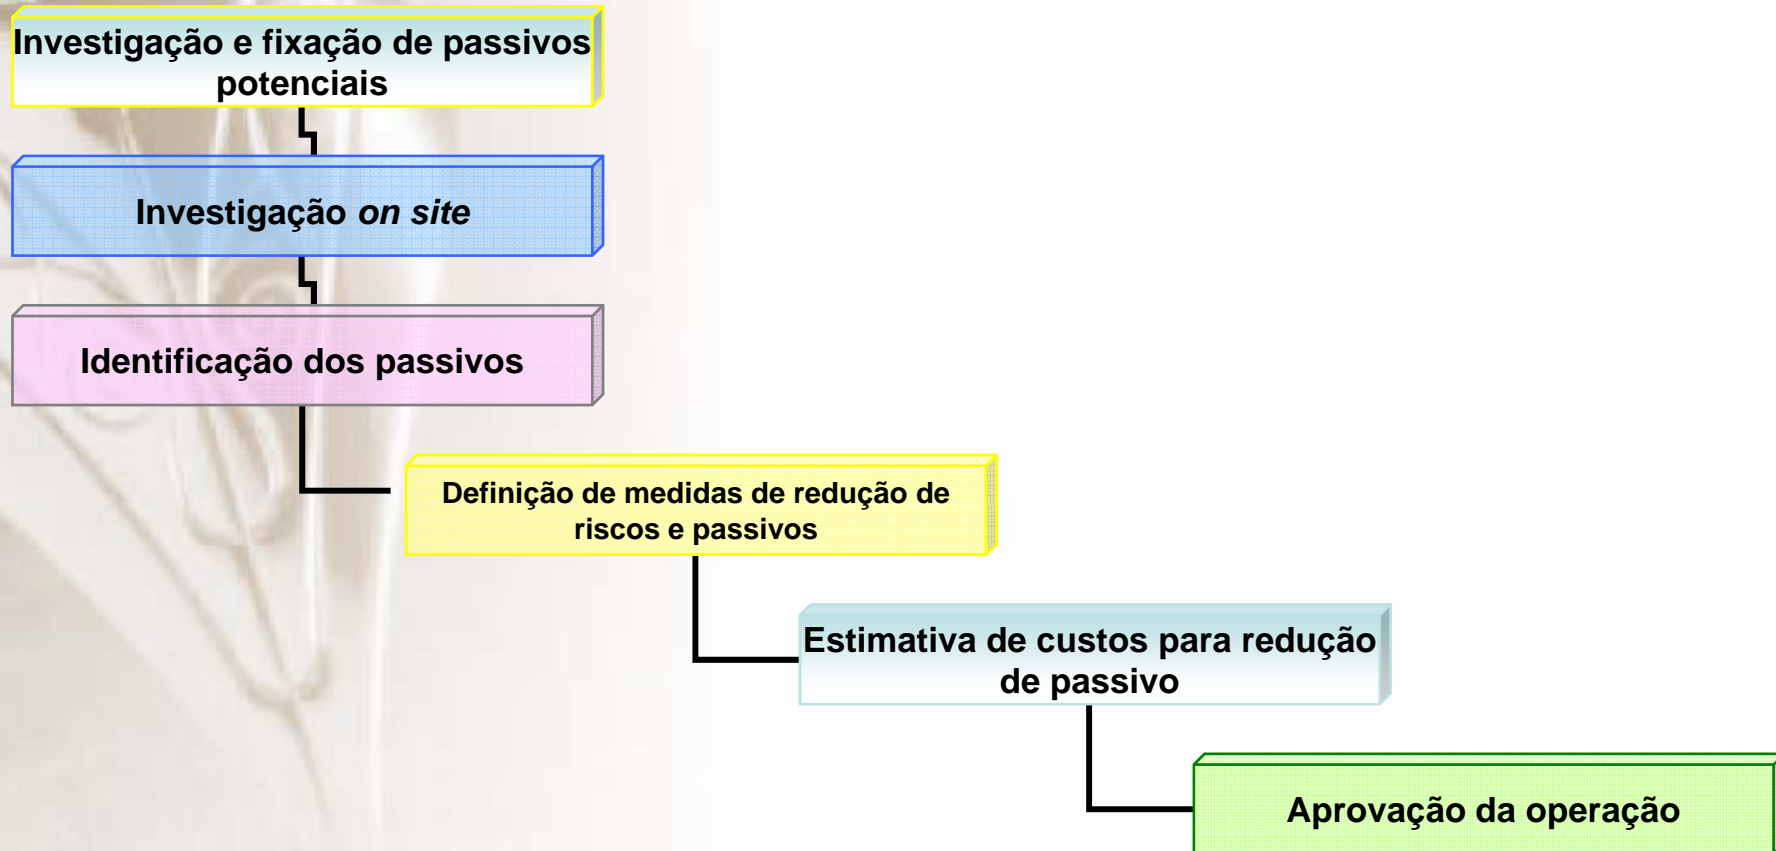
Investigação e fixação de passivos potenciais

Investigação on site

Identificação dos passivos

Definição de medidas de redução de riscos e passivos

Estimativa de custos para redução de passivo

Aprovação da operação